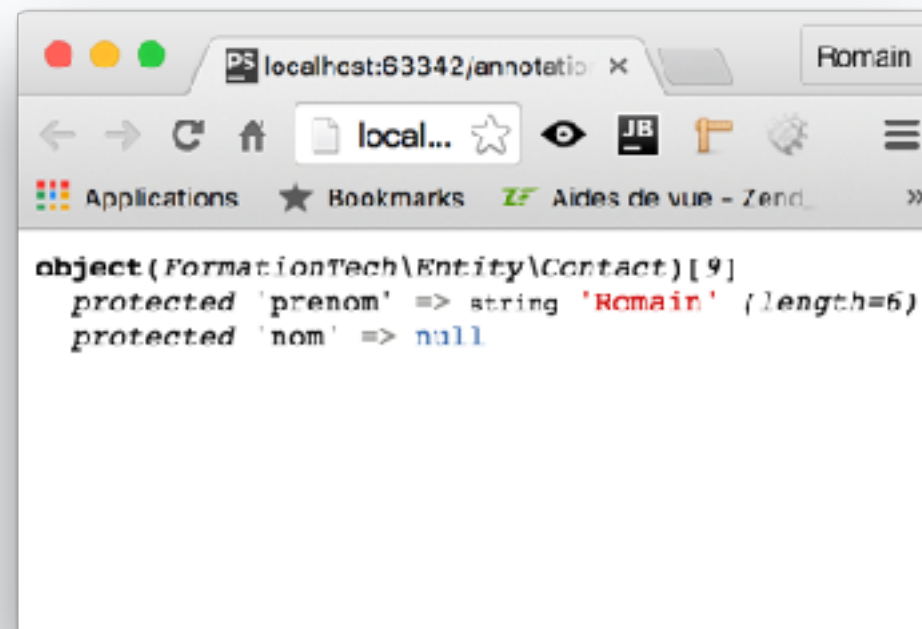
PS localhost:63342/annotatio ×

Romain

local...

JB

Applications Bookmarks ZF Aides de vue - Zend

»

object(FormationTech\Entity\Contact)[9]
protected 'prenom' => string 'Romain' (length=6)
protected 'nom' => null